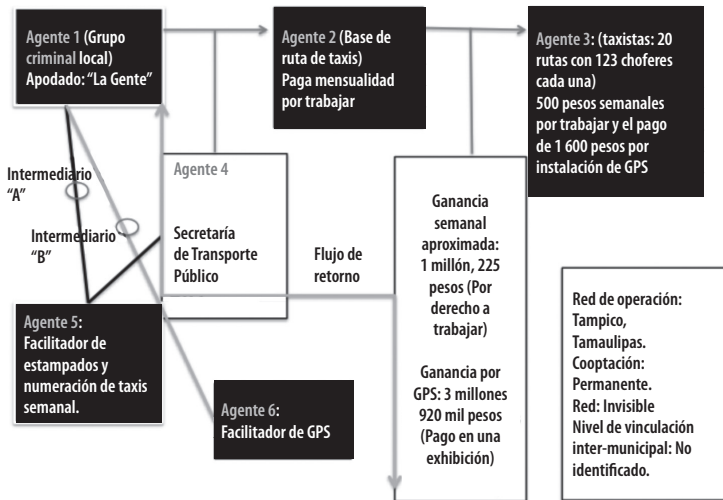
Agente 1 (Grupo criminal local) Apodado: "La Gente"

Agente 2 (Base de ruta de taxis) Paga mensualidad por trabajar

Agente 3: (taxistas: 20 rutas con 123 choferes cada una) 500 pesos semanales por trabajar y el pago de 1 600 pesos por instalación de GPS

Intermediario "A"

Intermediario "B"

Agente 4

Secretaría de Transporte Público

Flujo de retorno

Ganancia semanal aproximada: 1 millón, 225 pesos (Por derecho a trabajar)

Ganancia por GPS: 3 millones 920 mil pesos (Pago en una exhibición)

Agente 5: Facilitador de estampados y numeración de taxis semanal.

Agente 6: Facilitador de GPS

Red de operación: Tampico, Tamaulipas. Cooptación: Permanente. Red: Invisible Nivel de vinculación inter-municipal: No identificado.